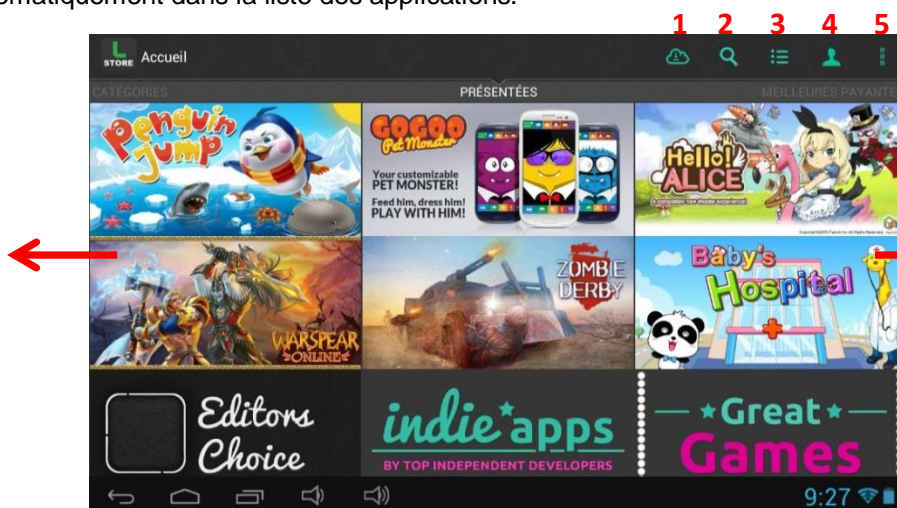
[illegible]matiquement dans la liste des applications.

1 2 3 4 5

L STORE Accueil

CATÉGORIES PRÉSENTÉES MEILLEURES PAYANTE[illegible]

Penguin Jump

GOGOO Pet Monster
Your customizable PET MONSTER!
Feed him, dress him! PLAY WITH HIM!

Hello! ALICE

WARSPEAR ONLINE

ZOMBIE DERBY

Baby's Hospital

Editors Choice

indie apps
BY TOP INDEPENDENT DEVELOPERS

Great Games

9:27